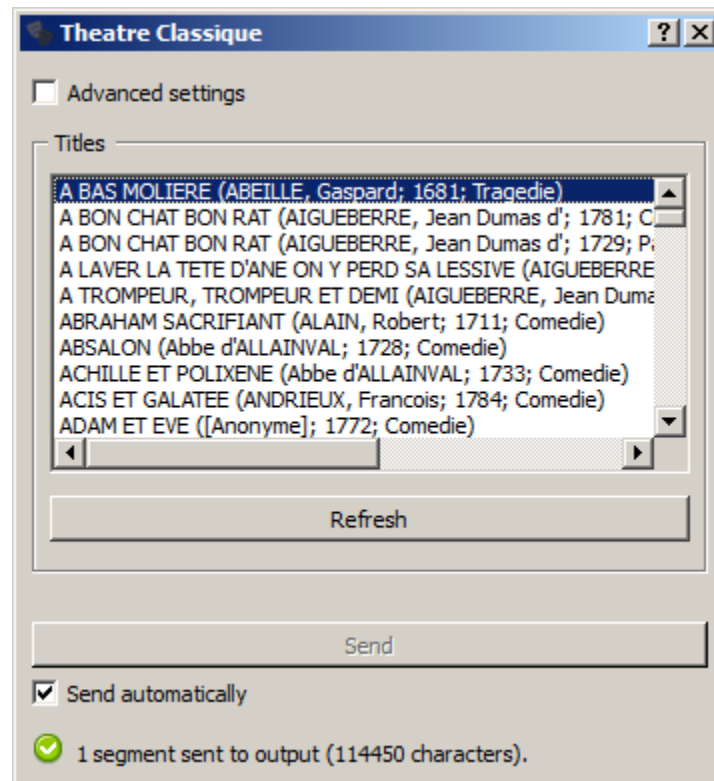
Theatre Classique

?

Advanced settings

Titles

A BAS MOLIERE (ABEILLE, Gaspard; 1681; Tragedie)
A BON CHAT BON RAT (AIGUEBERRE, Jean Dumas d'; 1781; C
A BON CHAT BON RAT (AIGUEBERRE, Jean Dumas d'; 1729; P
A LAVER LA TETE D'ANE ON Y PERD SA LESSIVE (AIGUEBERRE
A TROMPEUR, TROMPEUR ET DEMI (AIGUEBERRE, Jean Duma
ABRAHAM SACRIFIANT (ALAIN, Robert; 1711; Comedie)
ABSALON (Abbe d'ALLAINVAL; 1728; Comedie)
ACHILLE ET POLIXENE (Abbe d'ALLAINVAL; 1733; Comedie)
ACIS ET GALATEE (ANDRIEUX, Francois; 1784; Comedie)
ADAM ET EVE ([Anonyme]; 1772; Comedie)

Refresh

Send

Send automatically

1 segment sent to output (114450 characters).